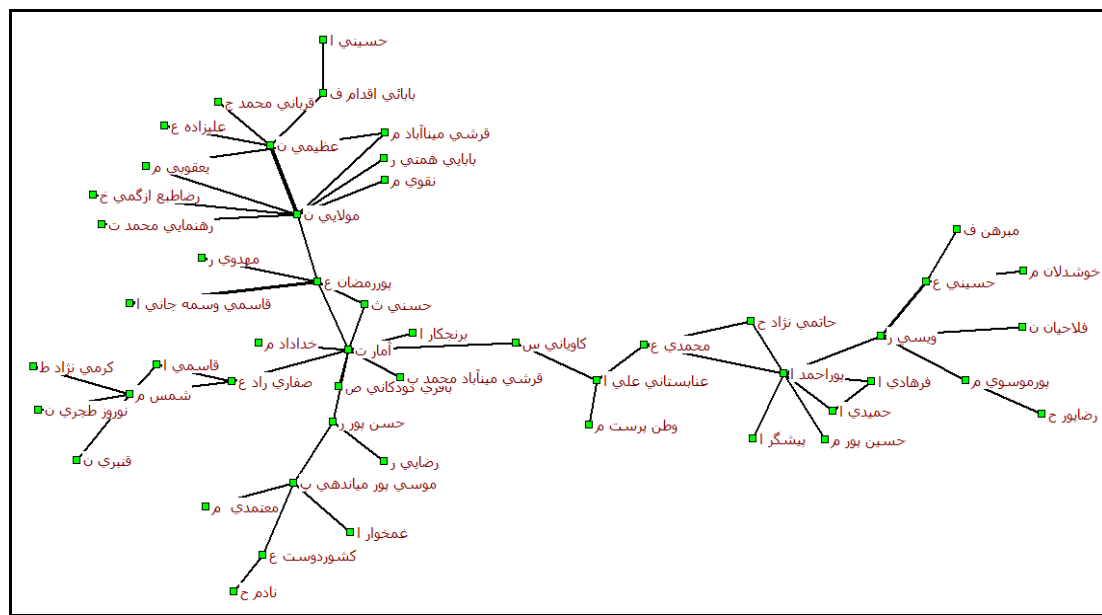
حسيني ا
بابائي اقدام ف
قرباني محمد ح
عليزاده ع
عظيمي ن
قرشي ميناآباد م
بابايي همتي ر
يعقوبي م
نقوي م
رضاطبع ازگمي خ
مولايي ن
رهنمايي محمد ت
مهدوي ر
پوررمضان ع
قاسمي وسمه جاني ا
حسني ث
برنجكار ا
خداداد م
آمار ت
كاوياني س
كرمي نژاد ط
قاسمي ا
صفاري راد ع
قرشي ميناآباد محمد ب
باقري دودكاني ص
شمس م
نوروز طجري ن
قنبري ن
حسن پور ر
رضايي ر
موسي پور مياندهي ب
معتمدي م
غمخوار ا
كشوردوست ع
نادم ح
عنابستاني علي ا
وطن پرست م
محمدي ع
حاتمي نژاد ح
پوراحمد ا
فرهادي ا
حميدي ا
پيشگر ا
حسين پور م
ميرهن ف
حسيني ع
خوشدلان م
وسي ر
فلاحيان ن
پورموسوي م
رضاپور ح